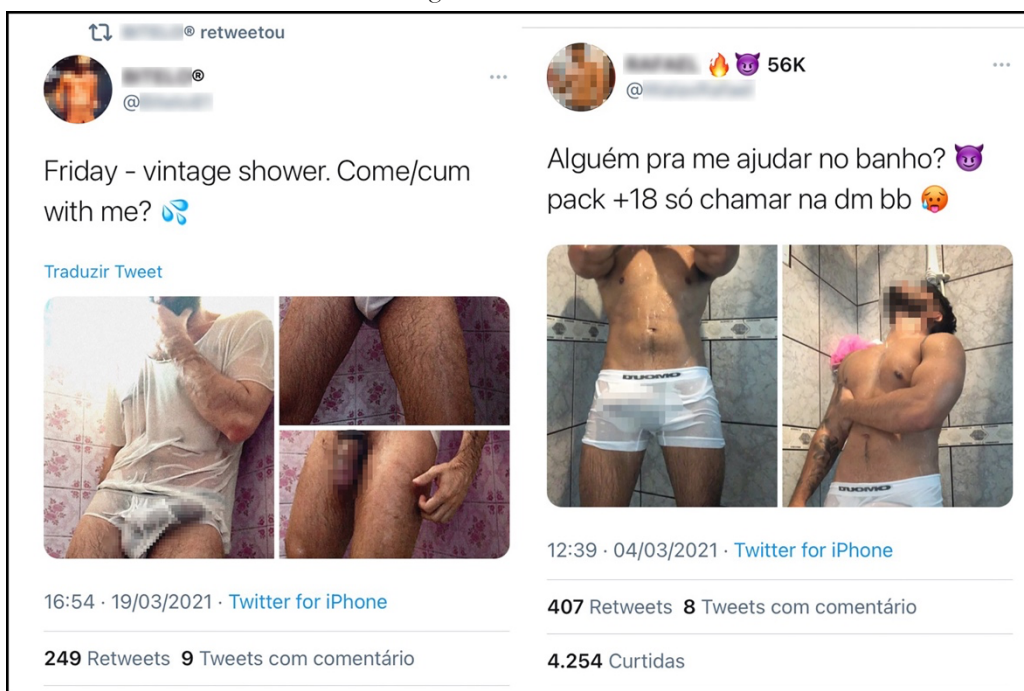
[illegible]® retweetou

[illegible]®
@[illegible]

Friday - vintage shower. Come/cum with me? 💦

Traduzir Tweet

16:54 · 19/03/2021 · Twitter for iPhone

249 Retweets 9 Tweets com comentário

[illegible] 🔥😈 56K
@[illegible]

Alguém pra me ajudar no banho? 😈 pack +18 só chamar na dm bb 🥵

DUOMO

DUOMO

12:39 · 04/03/2021 · Twitter for iPhone

407 Retweets 8 Tweets com comentário

4.254 Curtidas